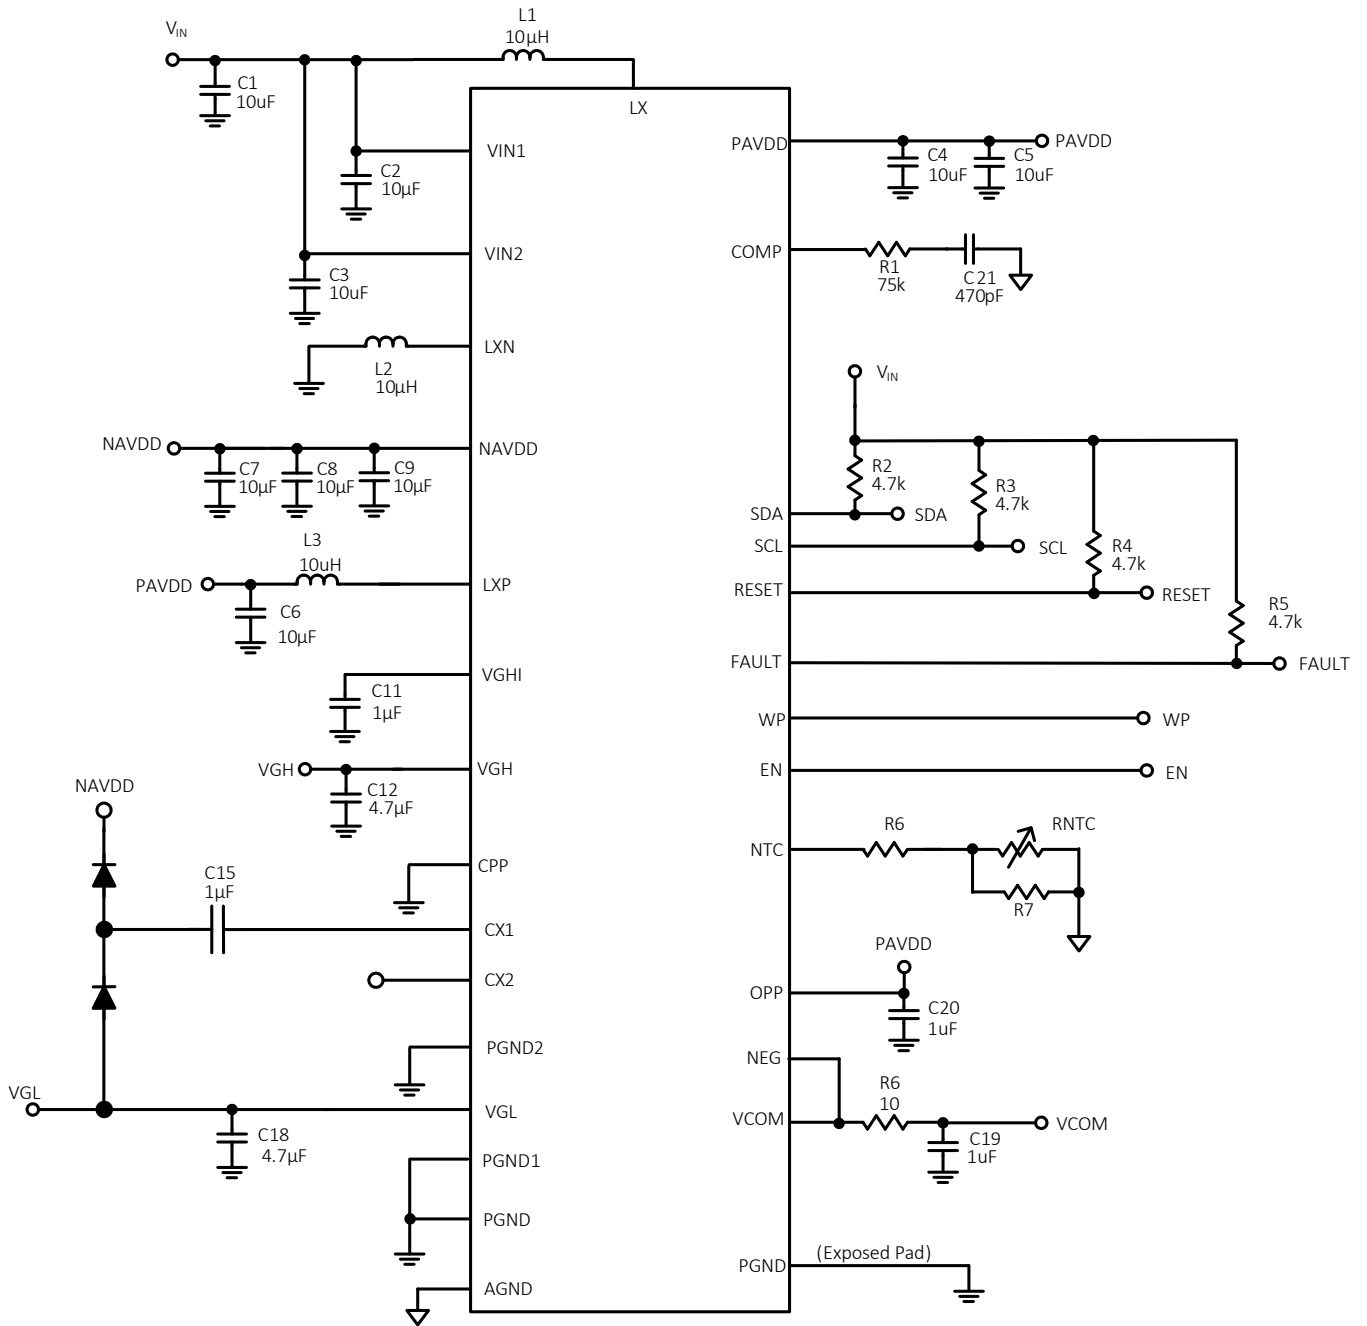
$V_{IN}$

L1
10µH

C1
10uF

LX

VIN1

C2
10µF

PAVDD

C4
10uF

C5
10uF

PAVDD

COMP

R1
75k

C 21
470pF

VIN2

C3
10uF

LXN

L2
10µH

$V_{IN}$

NAVDD

NAVDD

C7
10µF

C8
10µF

C9
10µF

R2
4.7k

R3
4.7k

SDA

SDA

SCL

SCL

L3
10uH

R4
4.7k

PAVDD

LXP

RESET

RESET

C6
10µF

R5
4.7k

FAULT

FAULT

VGHI

C11
1µF

WP

WP

VGH

VGH

C12
4.7µF

EN

EN

NAVDD

R6

RNTC

NTC

CPP

R7

C15
1µF

CX1

CX2

PAVDD

OPP

C20
1uF

PGND2

NEG

R6
10

VGL

VGL

VCOM

C19
1uF

VCOM

C18
4.7µF

PGND1

PGND

PGND

(Exposed Pad)

AGND